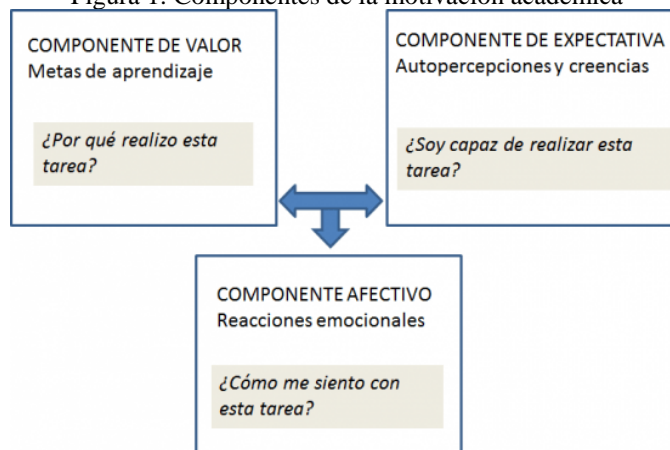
Figura 1. Componentes de la motivación académica

COMPONENTE DE VALOR
Metas de aprendizaje

¿Por qué realizo esta tarea?

COMPONENTE DE EXPECTATIVA
Autopercepciones y creencias

¿Soy capaz de realizar esta tarea?

COMPONENTE AFECTIVO
Reacciones emocionales

¿Cómo me siento con esta tarea?